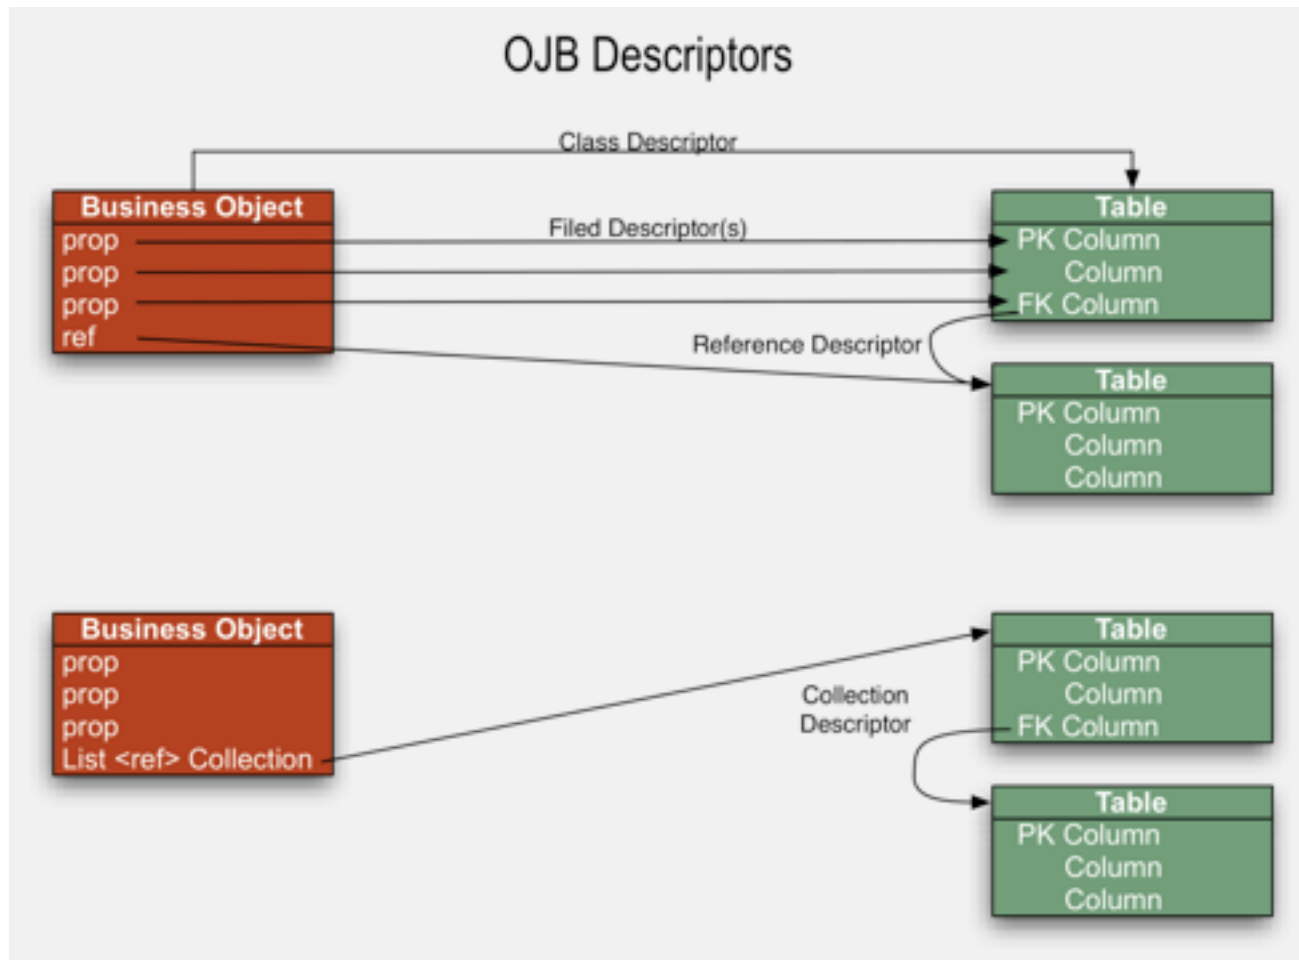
OJB Descriptors

Class Descriptor

Business Object
prop
prop
prop
ref

Filed Descriptor(s)

Table
PK Column
Column
FK Column

Reference Descriptor

Table
PK Column
Column
Column

Business Object
prop
prop
prop
List <ref> Collection

Collection Descriptor

Table
PK Column
Column
FK Column

Table
PK Column
Column
Column